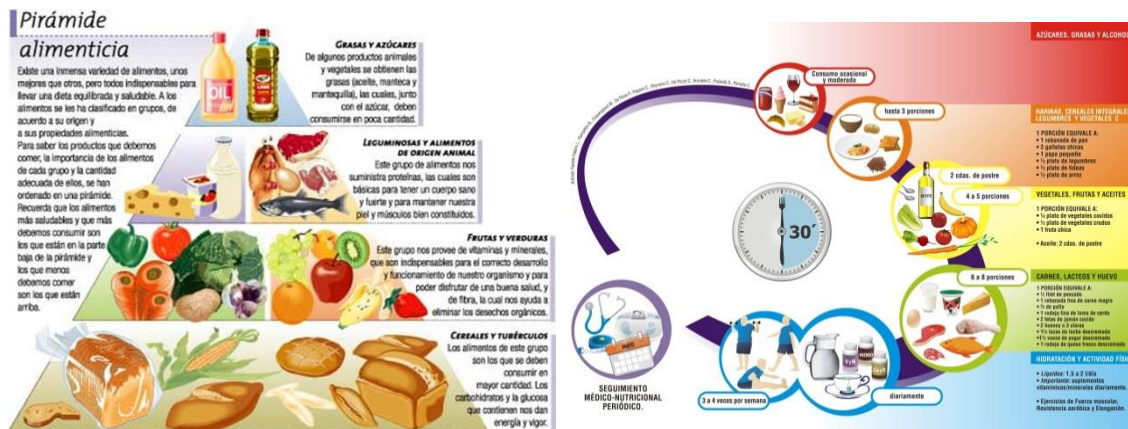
Pirámide alimenticia

Existe una inmensa variedad de alimentos, unos mejores que otros, pero todos indispensables para llevar una dieta equilibrada y saludable. A los alimentos se les ha clasificado en grupos, de acuerdo a su origen y a sus propiedades alimenticias. Para saber los productos que debemos comer, la importancia de los alimentos de cada grupo y la cantidad adecuada de ellos, se han ordenado en una pirámide. Recuerda que los alimentos más saludables y que más debemos consumir son los que están en la parte baja de la pirámide y los que menos debemos comer son los que están arriba.

GRASAS Y AZÚCARES
De algunos productos animales y vegetales se obtienen las grasas (aceite, manteca y mantequilla), las cuales, junto con el azúcar, deben consumirse en poca cantidad.

LEGUMINOSAS Y ALIMENTOS DE ORIGEN ANIMAL
Este grupo de alimentos nos suministra proteínas, las cuales son básicas para tener un cuerpo sano y fuerte y para mantener nuestra piel y músculos bien constituidos.

FRUTAS Y VERDURAS
Este grupo nos provee de vitaminas y minerales, que son indispensables para el correcto desarrollo y funcionamiento de nuestro organismo y para poder disfrutar de una buena salud, y de fibra, la cual nos ayuda a eliminar los desechos orgánicos.

CEREALES Y TUBÉRCULOS
Los alimentos de este grupo son los que se deben consumir en mayor cantidad. Los carbohidratos y la glucosa que contienen nos dan energía y vigor.

OIL

AZÚCARES, GRASAS Y ALCOHOL
Consumo ocasional y moderado
hasta 3 porciones
HARINAS, CEREALES INTEGRALES, LEGUMBRES Y VEGETALES C
1 PORCIÓN EQUIVALE A:
• 1 rebanada de pan
• 3 galletas chicas
• 1 papa pequeña
• ½ plato de legumbres
• ½ plato de fideos
• ½ plato de arroz
2 cdas. de postre
4 a 5 porciones
VEGETALES, FRUTAS Y ACEITES
1 PORCIÓN EQUIVALE A:
• ¼ plato de vegetales cocidos
• ½ plato de vegetales crudos
• 1 fruta chica
• Aceite: 2 cdas. de postre
30'
6 a 8 porciones
CARNES, LACTEOS Y HUEVO
1 PORCIÓN EQUIVALE A:
• ½ filet de pescado
• 1 rebanada fina de carne magra
• ¼ de pollo
• 1 rodaja fina de lomo de cerdo
• 2 fetas de jamón cocido
• 2 huevos o 3 claras
• 1½ taza de leche descremada
• 1½ vasos de yogur descremado
• 1 rodaja de queso fresco descremado
HIDRATACIÓN Y ACTIVIDAD FÍSI
• Líquidos: 1.5 a 2 l/día
• Importante: suplementos vitamínicos/minerales diariamente.
• Ejercicios de Fuerza muscular, Resistencia aeróbica y Elongación.
SEGUIMIENTO MÉDICO-NUTRICIONAL PERIÓDICO.
3 a 4 veces por semana
diariamente